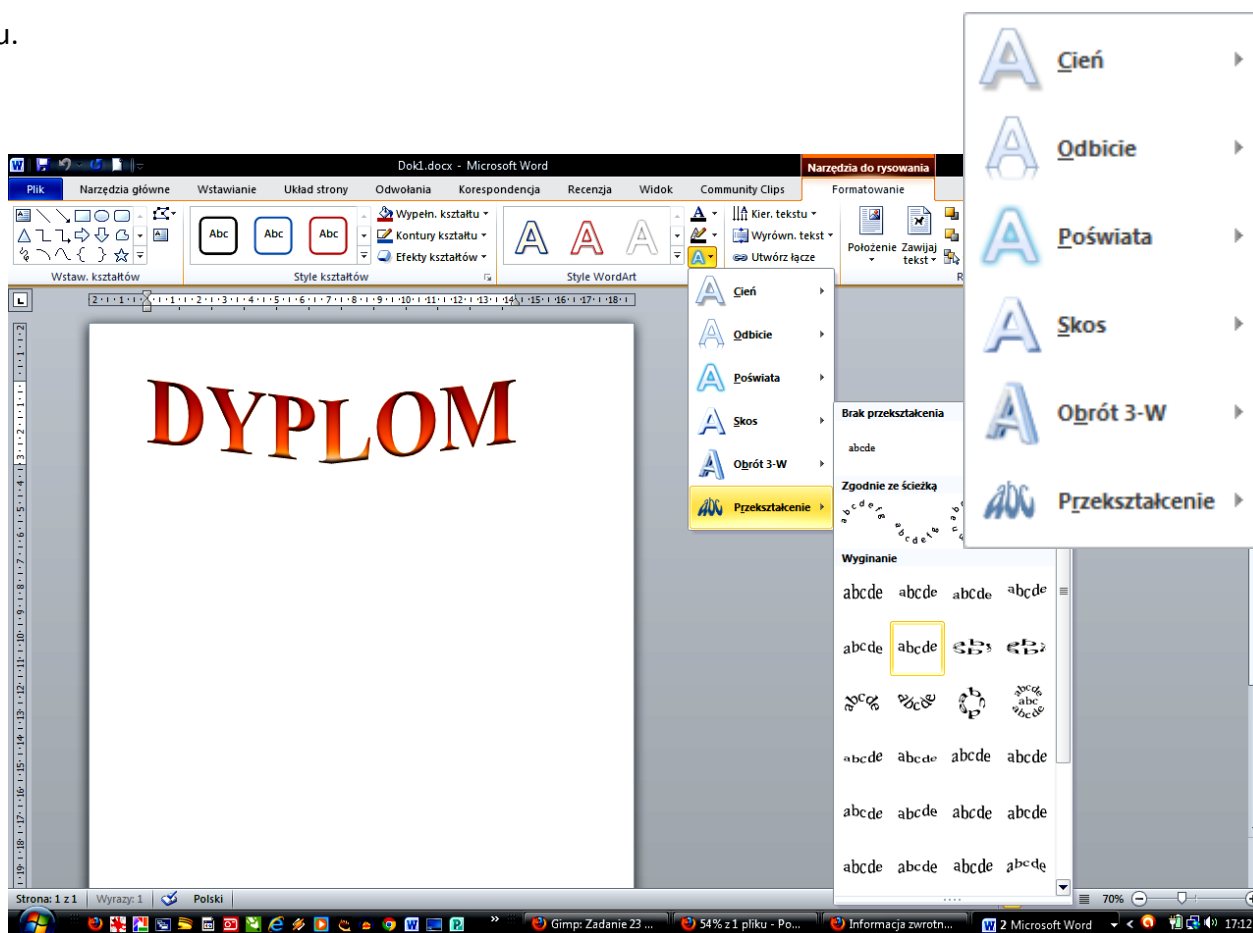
u.

Dok1.docx - Microsoft Word

Narzędzia do rysowania

Plik | Narzędzia główne | Wstawianie | Układ strony | Odwołania | Korespondencja | Recenzja | Widok | Community Clips | Formatowanie

Abc Abc Abc

Wypełn. kształtu
Kontury kształtu
Efekty kształtów

Kier. tekstu
Wyrówn. tekst
Utwórz łącze

Położenie
Zawijaj tekst

Wstaw. kształtów
Style kształtów
Style WordArt

DYPLOM

Cień
Odbicie
Poświata
Skos
Obrót 3-W
Przekształcenie

Brak przekształcenia
abcde
Zgodnie ze ścieżką
Wyginanie
abcde abcde abcde abcde
abcde abcde
abcde
abcde abcde abcde abcde
abcde abcde abcde abcde
abcde abcde abcde abcde

Cień
Odbicie
Poświata
Skos
Obrót 3-W
Przekształcenie

Strona: 1 z 1 | Wyrazy: 1 | Polski
70%

Gimp: Zadanie 23 ...
54% z 1 pliku - Po...
Informacja zwrotn...
2 Microsoft Word
17:12